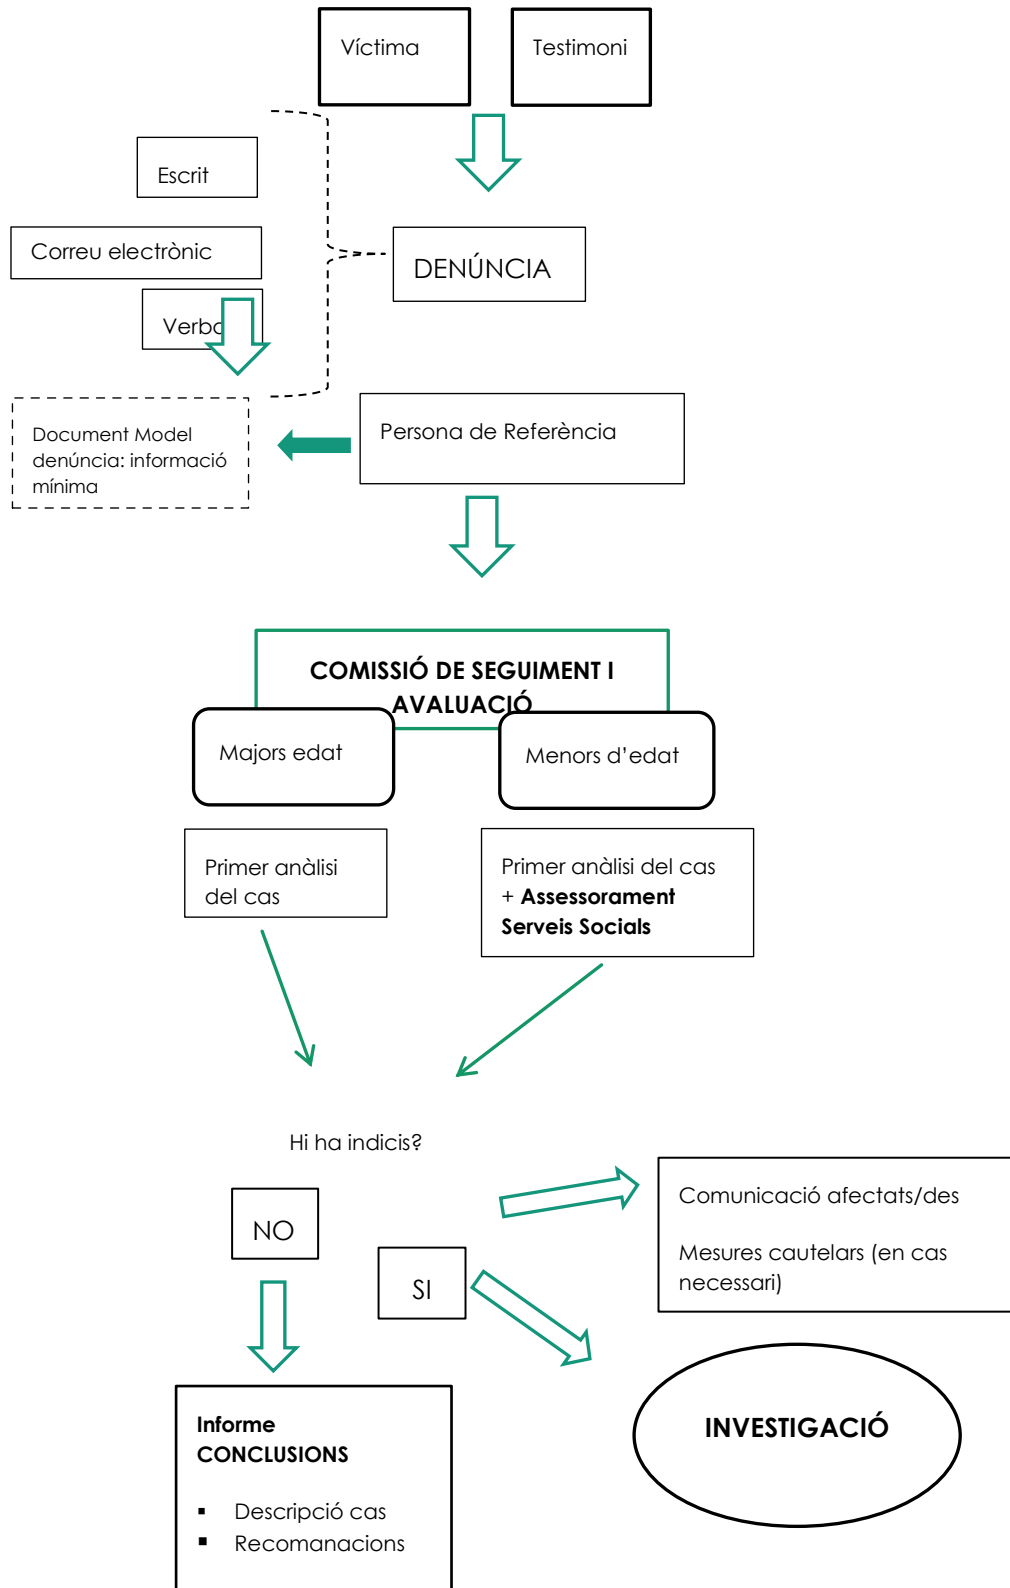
Víctima

Testimoni

Escrit

Correu electrònic

Verbal

DENÚNCIA

Document Model denúncia: informació mínima

Persona de Referència

**COMISSIÓ DE SEGUIMENT I AVALUACIÓ**

Majors edat

Menors d'edat

Primer anàlisi del cas

Primer anàlisi del cas + **Assessorament Serveis Socials**

Hi ha indicis?

NO

SI

Comunicació afectats/des

Mesures cautelars (en cas necessari)

**Informe CONCLUSIONS**

- Descripció cas
- Recomanacions

**INVESTIGACIÓ**